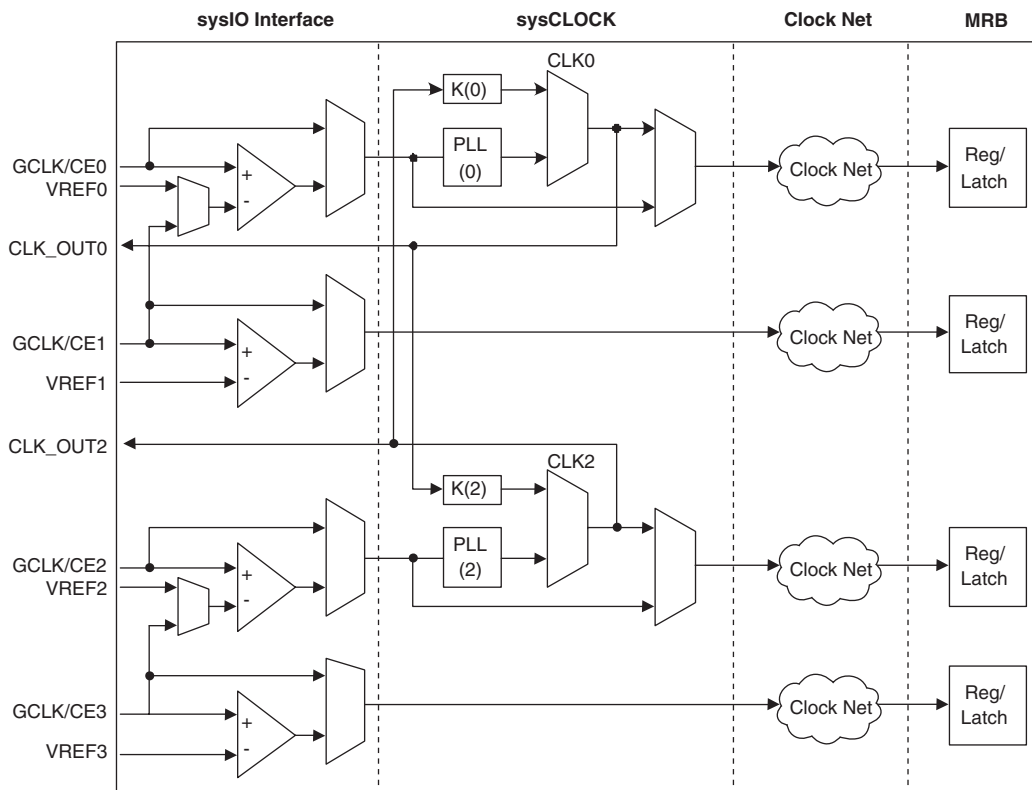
sysIO Interface

sysCLOCK

Clock Net

MRB

CLK0

K(0)

PLL (0)

GCLK/CE0
VREF0

+
-

Clock Net

Reg/ Latch

CLK_OUT0

GCLK/CE1

+
-

VREF1

Clock Net

Reg/ Latch

CLK_OUT2

CLK2

K(2)

PLL (2)

GCLK/CE2
VREF2

+
-

Clock Net

Reg/ Latch

GCLK/CE3

+
-

VREF3

Clock Net

Reg/ Latch